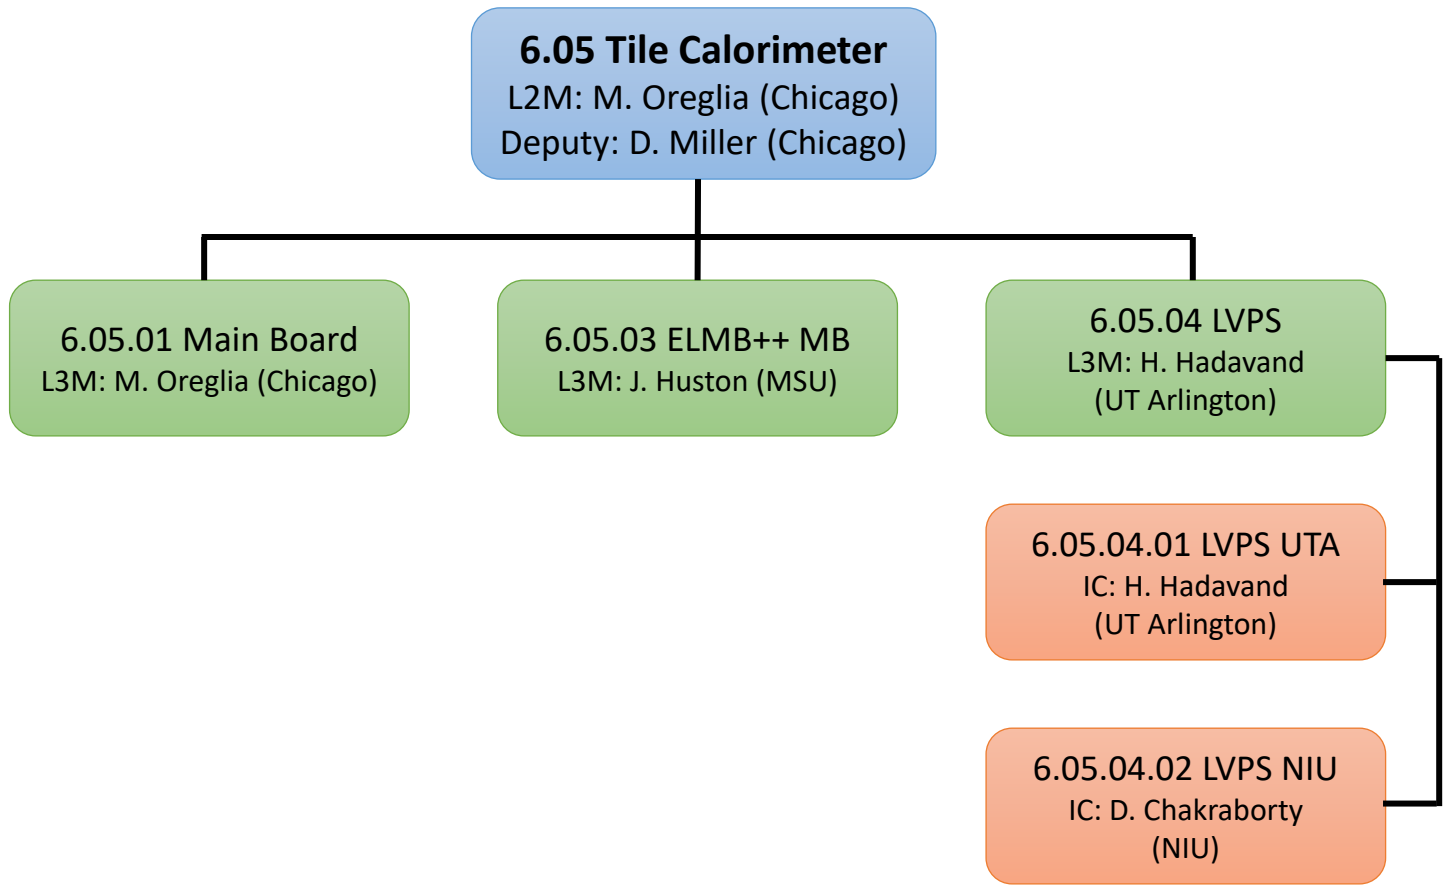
6.05 Tile Calorimeter
L2M: M. Oreglia (Chicago)
Deputy: D. Miller (Chicago)

6.05.01 Main Board
L3M: M. Oreglia (Chicago)

6.05.03 ELMB++ MB
L3M: J. Huston (MSU)

6.05.04 LVPS
L3M: H. Hadavand (UT Arlington)

6.05.04.01 LVPS UTA
IC: H. Hadavand (UT Arlington)

6.05.04.02 LVPS NIU
IC: D. Chakraborty (NIU)